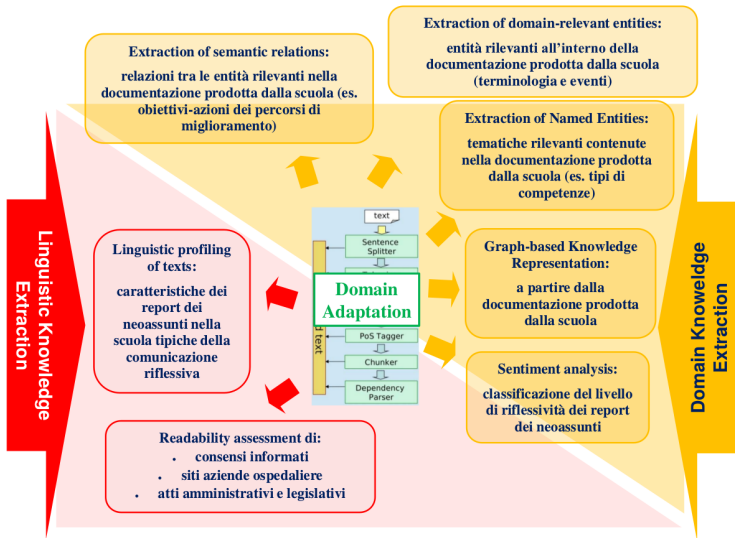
Extraction of domain-relevant entities:
entità rilevanti all'interno della documentazione prodotta dalla scuola (terminologia e eventi)

Extraction of semantic relations:
relazioni tra le entità rilevanti nella documentazione prodotta dalla scuola (es. obiettivi-azioni dei percorsi di miglioramento)

Extraction of Named Entities:
tematiche rilevanti contenute nella documentazione prodotta dalla scuola (es. tipi di competenze)

Linguistic Knowledge Extraction

Linguistic profiling of texts:
caratteristiche dei report dei neoassunti nella scuola tipiche della comunicazione riflessiva

text
Sentence Splitter
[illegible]
Domain Adaptation
d text
PoS Tagger
Chunker
Dependency Parser

Graph-based Knowledge Representation:
a partire dalla documentazione prodotta dalla scuola

Sentiment analysis:
classificazione del livello di riflessività dei report dei neoassunti

Domain Knowledge Extraction

Readability assessment di:
• consensi informati
• siti aziende ospedaliere
• atti amministrativi e legislativi